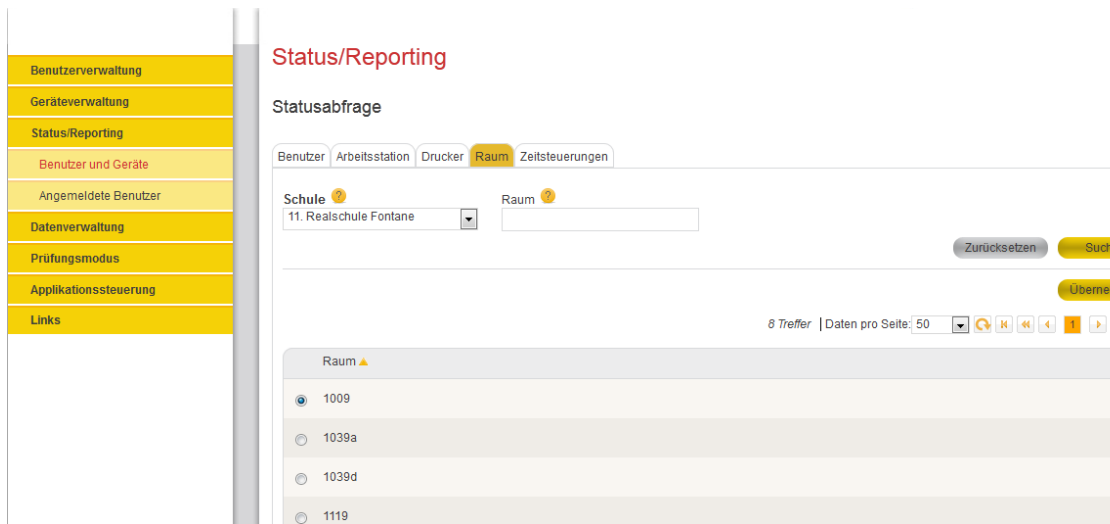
Benutzerverwaltung
Geräteverwaltung
Status/Reporting
Benutzer und Geräte
Angemeldete Benutzer
Datenverwaltung
Prüfungsmodus
Applikationssteuerung
Links

Status/Reporting

Statusabfrage

Benutzer | Arbeitsstation | Drucker | Raum | Zeitsteuerungen

Schule ?
11. Realschule Fontane

Raum ?

Zurücksetzen
Such

Überne

8 Treffer | Daten pro Seite: 50 1

| Raum ▲ |
|---|
| 1009 |
| 1039a |
| 1039d |
| 1119 |